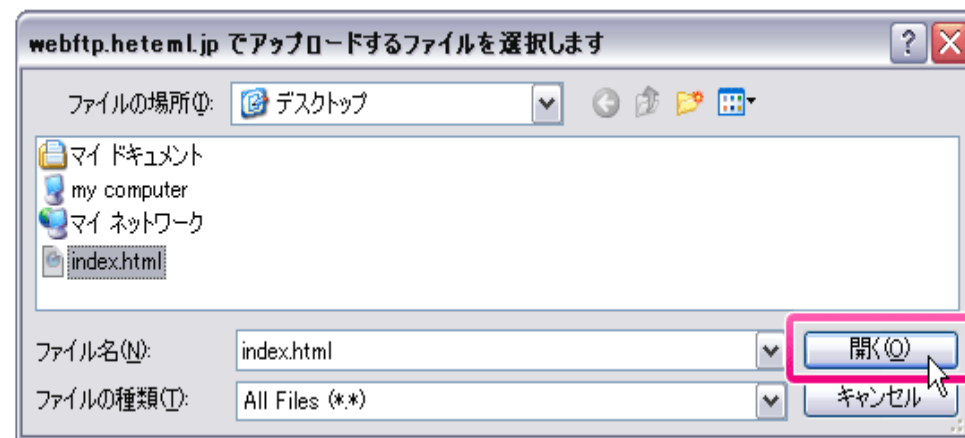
webftp.heteml.jp でアップロードするファイルを選択します

ファイルの場所(I): デスクトップ

マイ ドキュメント
my computer
マイ ネットワーク
index.html

ファイル名(N): index.html
ファイルの種類(T): All Files (*.*)

開く(O)
キャンセル